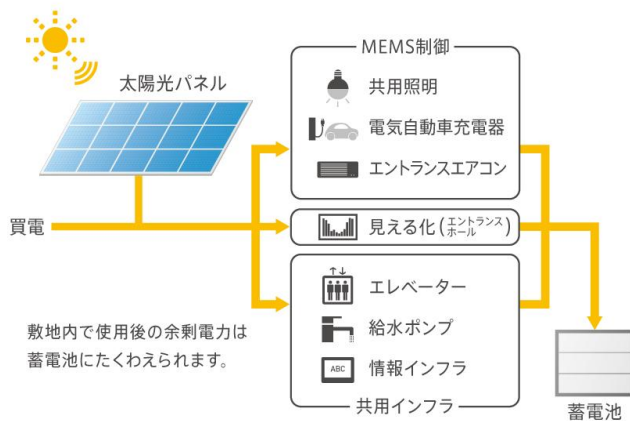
太陽光パネル

買電

MEMS制御

共用照明

電気自動車充電器

エントランスエアコン

見える化（エントランスホール）

エレベーター

給水ポンプ

ABC

情報インフラ

共用インフラ

敷地内で使用後の余剰電力は蓄電池にたくわえられます。

蓄電池